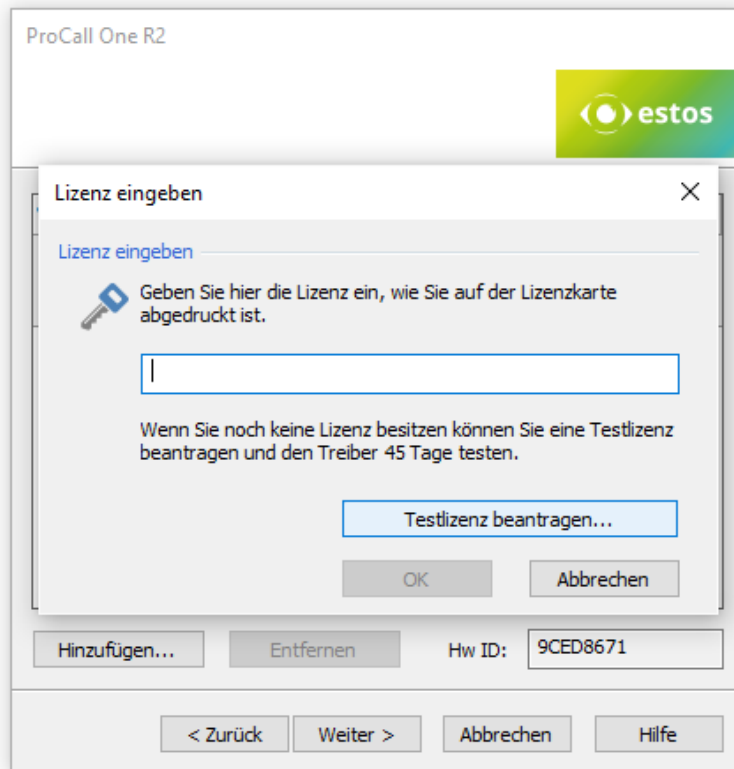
ProCall One R2

estos

Lizenz eingeben

×

Lizenz eingeben

Geben Sie hier die Lizenz ein, wie Sie auf der Lizenzkarte abgedruckt ist.

Wenn Sie noch keine Lizenz besitzen können Sie eine Testlizenz beantragen und den Treiber 45 Tage testen.

Testlizenz beantragen...

OK

Abbrechen

Hinzufügen...

Entfernen

Hw ID:

9CED8671

< Zurück

Weiter >

Abbrechen

Hilfe